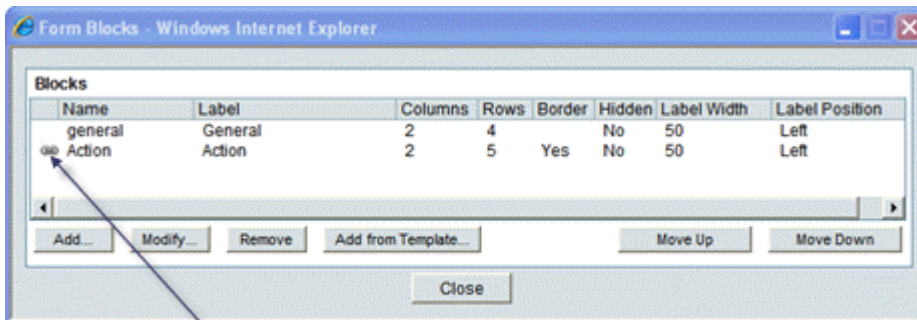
Form Blocks - Windows Internet Explorer

Blocks

| Name | Label | Columns | Rows | Border | Hidden | Label Width | Label Position |
|---|---|---|---|---|---|---|---|
| general | General | 2 | 4 | | No | 50 | Left |
| Action | Action | 2 | 5 | Yes | No | 50 | Left |

Add... Modify... Remove Add from Template... Move Up Move Down

Close